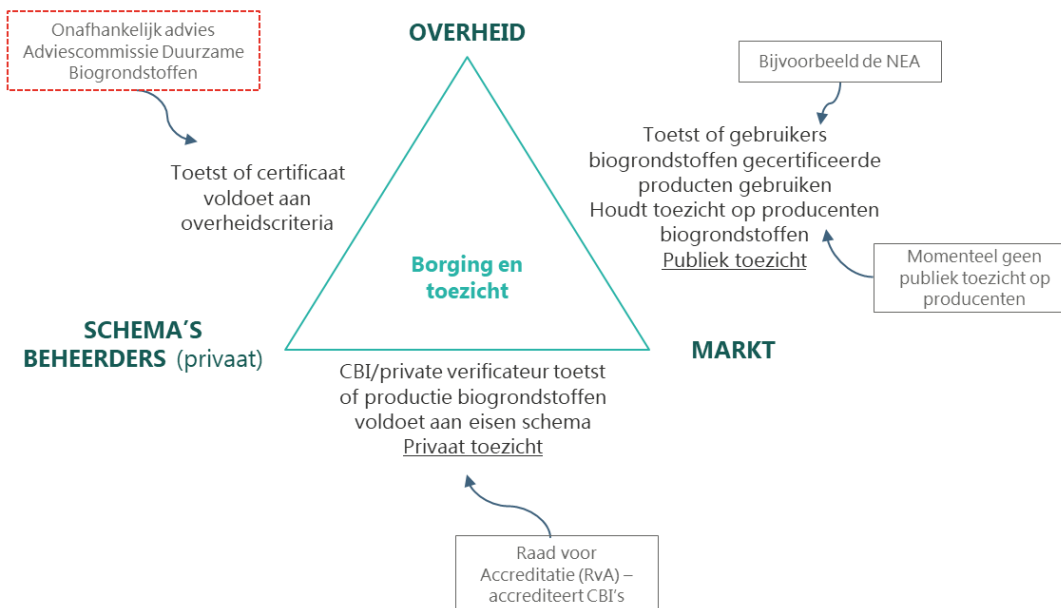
Onafhankelijk advies Adviescommissie Duurzame Biogrondstoffen

OVERHEID

Bijvoorbeeld de NEA

Toetst of certificaat voldoet aan overheidscriteria

Toetst of gebruikers biogrondstoffen gecertificeerde producten gebruiken
Houdt toezicht op producenten biogrondstoffen
Publiek toezicht

Momenteel geen publiek toezicht op producenten

Borging en toezicht

SCHEMA´S BEHEERDERS (privaat)

MARKT

CBI/private verificateur toetst of productie biogrondstoffen voldoet aan eisen schema
Privaat toezicht

Raad voor Accreditatie (RvA) – accrediteert CBI's